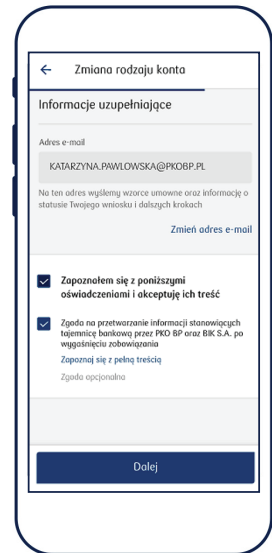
Zmiana rodzaju konta

Informacje uzupełniające

Adres e-mail

KATARZYNA.PAWLOWSKA@PKOBP.PL

Na ten adres wyślemy wzorce umowne oraz informacje o statusie Twojego wniosku i dalszych krokach

Zmień adres e-mail

Zapoznałem się z poniższymi oświadczeniami i akceptuję ich treść

Zgoda na przetwarzanie informacji stanowiących tajemnicę bankową przez PKO BP oraz BIK S.A. po wygaśnięciu zobowiązania

Zapoznaj się z pełną treścią

Zgoda opcjonalna

Dalej